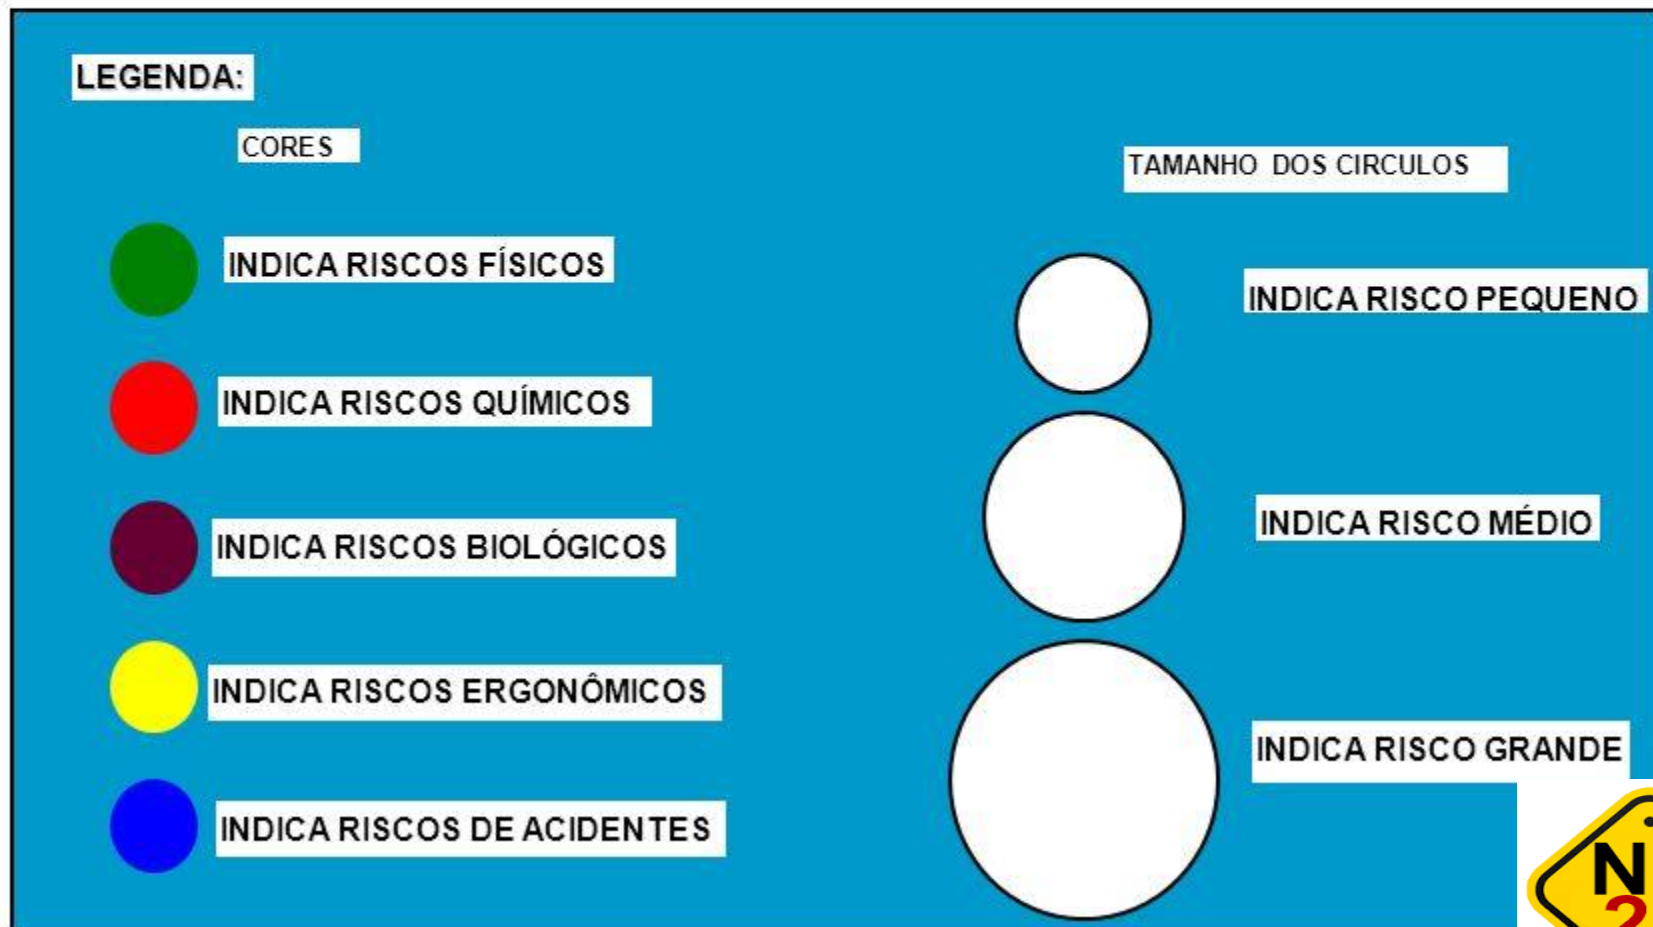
LEGENDA:

CORES

INDICA RISCOS FÍSICOS

INDICA RISCOS QUÍMICOS

INDICA RISCOS BIOLÓGICOS

INDICA RISCOS ERGONÔMICOS

INDICA RISCOS DE ACIDENTES

TAMANHO DOS CIRCULOS

INDICA RISCO PEQUENO

INDICA RISCO MÉDIO

INDICA RISCO GRANDE

N
2